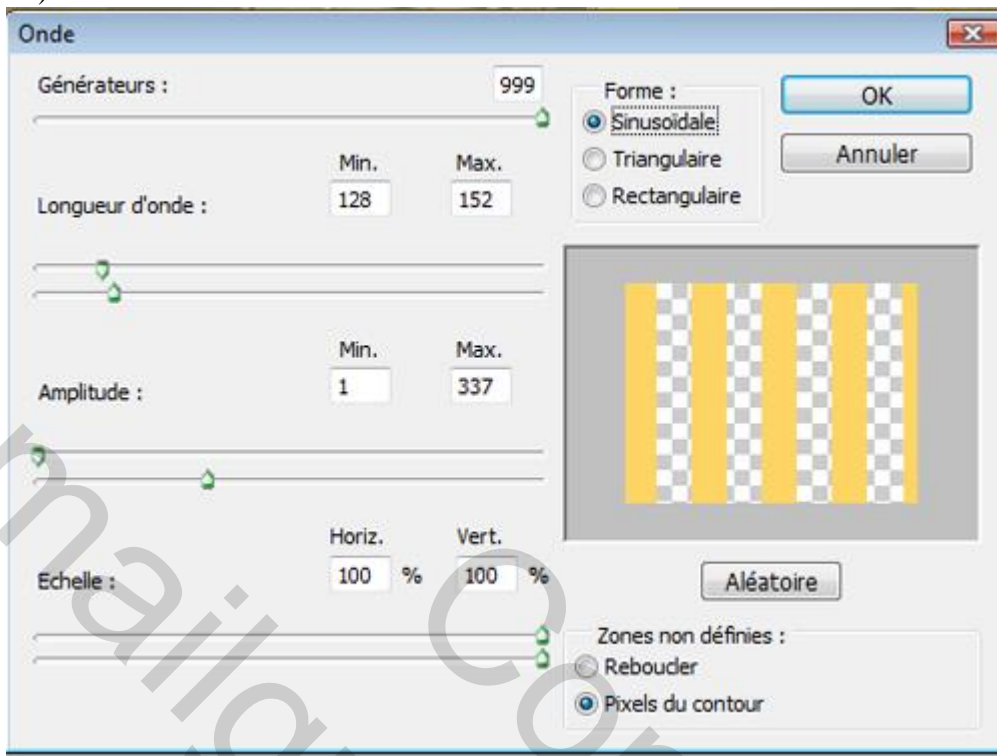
Onde

Générateurs : 999

Min. Max.

Longueur d'onde : 128 152

Min. Max.

Amplitude : 1 337

Horiz. Vert.

Echelle : 100 % 100 %

Forme :
Sinusoïdale
Triangulaire
Rectangulaire

OK

Annuler

Aléatoire

Zones non définies :
Reboucler
Pixels du contour

mail Co